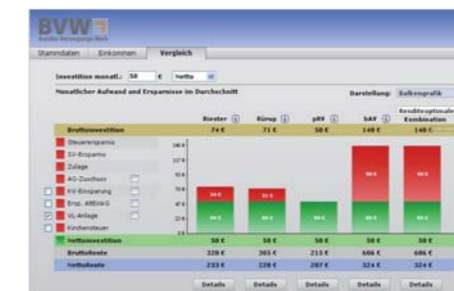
BVW
Bundes-Vorsorgeagentur

Stammdaten | Einkommen | Vergleich

Investition monatl.: 50 € Netto

Monatlicher Aufwand und Ersparnisse im Durchschnitt

Darstellung: Balkengrafik

| | Riester | Rürup | pAV | bAV | Renditeoptimale Kombination |
|---|---|---|---|---|---|
| Bruttoinvestition | 74 € | 71 € | 50 € | 140 € | 140 € |
| Nettoinvestition | 50 € | 50 € | 50 € | 50 € | 50 € |
| Bruttorente | 320 € | 305 € | 215 € | 606 € | 606 € |
| Nettorente | 233 € | 228 € | 207 € | 324 € | 324 € |

Steuerersparnis
SV-Ersparnis
Zulage
AG-Zuschuss
KV-Ersparnis
Ersp. AfBinkG
VL-Anlage
Kirchensteuer

140 €
117 €
93 €
70 €
47 €
23 €
0 €

50 €
21 €
50 €
50 €
50 €
90 €
50 €
90 €

Details Details Details Details Details